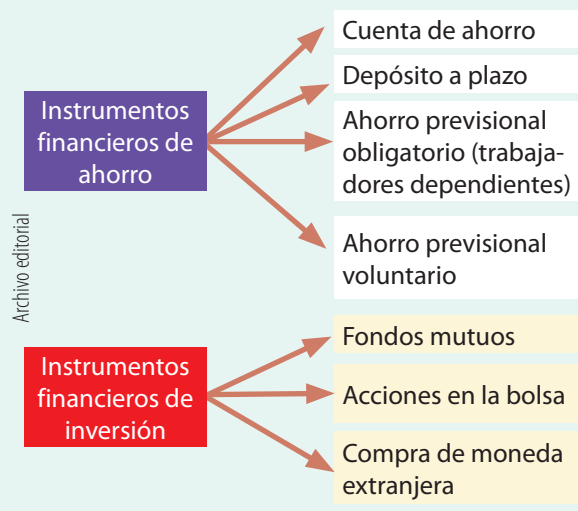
Instrumentos financieros de ahorro

Cuenta de ahorro

Depósito a plazo

Ahorro previsional obligatorio (trabajadores dependientes)

Ahorro previsional voluntario

Archivo editorial

Instrumentos financieros de inversión

Fondos mutuos

Acciones en la bolsa

Compra de moneda extranjera